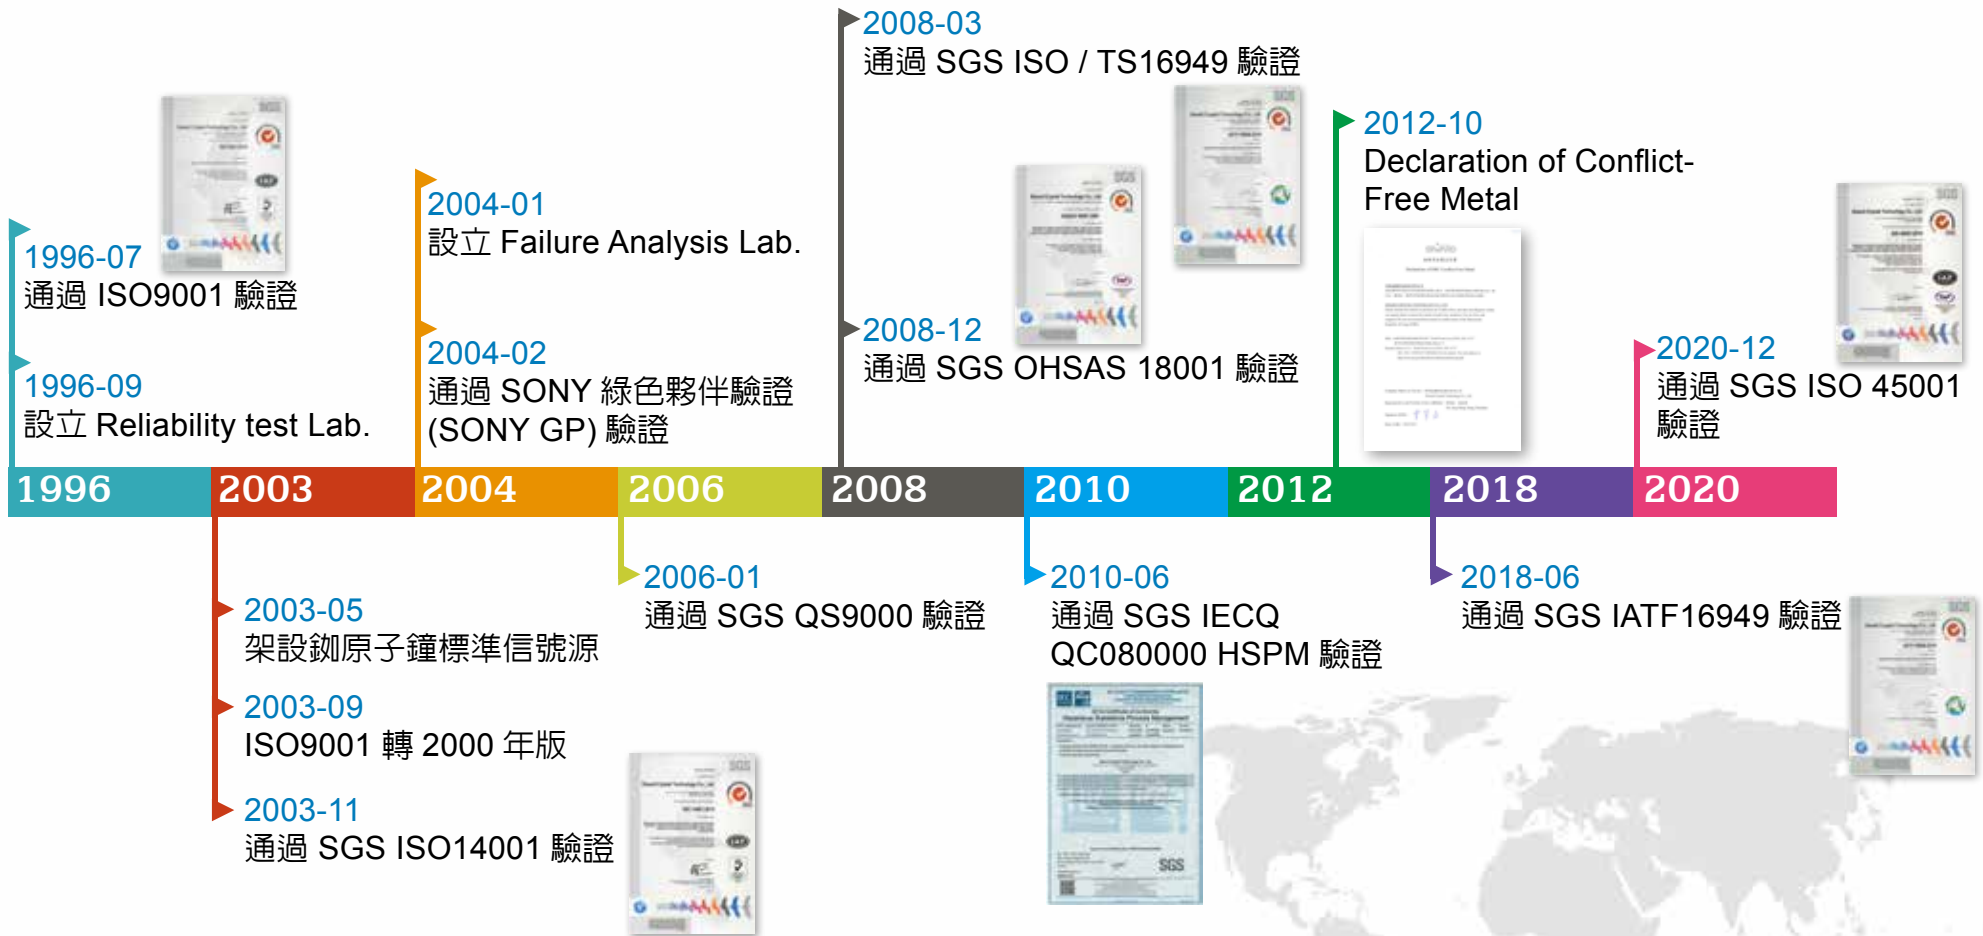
1996-07
通過 ISO9001 驗證

1996-09
設立 Reliability test Lab.

2004-01
設立 Failure Analysis Lab.

2004-02
通過 SONY 綠色夥伴驗證 (SONY GP) 驗證

2008-03
通過 SGS ISO / TS16949 驗證

2008-12
通過 SGS OHSAS 18001 驗證

2012-10
Declaration of Conflict-Free Metal

2020-12
通過 SGS ISO 45001 驗證

1996 | 2003 | 2004 | 2006 | 2008 | 2010 | 2012 | 2018 | 2020

2003-05
架設銣原子鐘標準信號源

2003-09
ISO9001 轉 2000 年版

2003-11
通過 SGS ISO14001 驗證

2006-01
通過 SGS QS9000 驗證

2010-06
通過 SGS IECQ QC080000 HSPM 驗證

2018-06
通過 SGS IATF16949 驗證